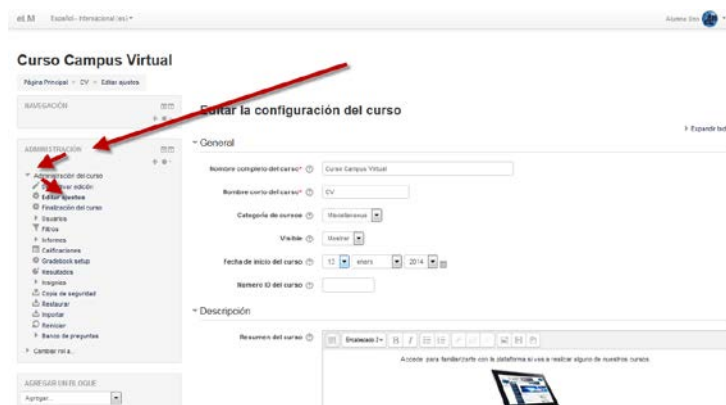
eLM   Español - Internacional (es) ▾

Alumno Uno

Curso Campus Virtual

Página Principal ► CV ► Editar ajustes

NAVEGACIÓN

ADMINISTRACIÓN

▾ Administración del curso
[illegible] edición
Editar ajustes
Finalización del curso
▸ Usuarios
Filtros
▸ Informes
Calificaciones
Gradebook setup
Resultados
▸ Insignias
Copia de seguridad
Restaurar
Importar
Reiniciar
▸ Banco de preguntas
▸ Cambiar rol a...

AGREGAR UN BLOQUE
Agregar...

Editar la configuración del curso

▸ Expandir tod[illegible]

▾ General

Nombre completo del curso* Curso Campus Virtual

Nombre corto del curso* CV

Categoría de cursos Miscellaneous

Visible Mostrar

Fecha de inicio del curso 12 enero 2014

Número ID del curso

▾ Descripción

Resumen del curso

Encabezado 3

Accede para familiarizarte con la plataforma si vas a realizar alguno de nuestros cursos.